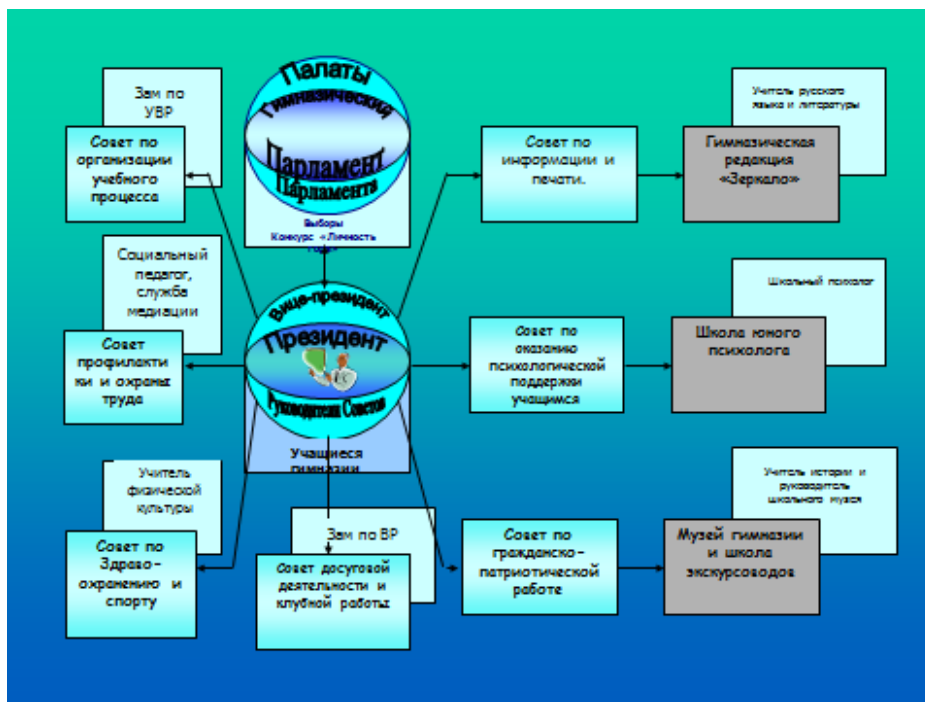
Палаты
Гимназическая
Парламент
Парламента
Выборы
Конкурс «Личность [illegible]»

Зам по УВР
Совет по организации учебного процесса

Совет по информации и печати.
Учитель русского языка и литературы
Гимназическая редакция «Зеркало»

Социальный педагог, служба медиации
Совет профилактики и охраны труда

Вице-президент
Президент
Руководители Советов
Учащиеся гимназии

Совет по оказанию психологической поддержки учащимся
Школьный психолог
Школа юного психолога

Учитель физической культуры
Совет по Здраво-охранению и спорту

Зам по ВР
Совет досуговой деятельности и клубной работы

Совет по гражданско-патриотической работе
Учитель истории и руководитель школьного музея
Музей гимназии и школа экскурсоводов